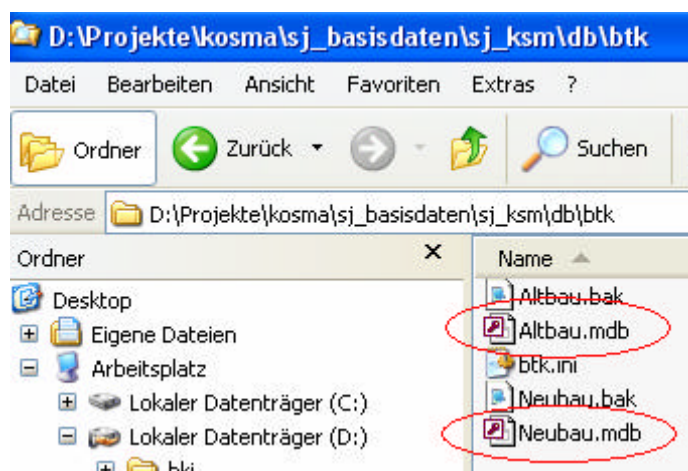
D:\Projekte\kosma\sj_basisdaten\sj_ksm\db\btk

Datei Bearbeiten Ansicht Favoriten Extras ?

Ordner Zurück Suchen

Adresse D:\Projekte\kosma\sj_basisdaten\sj_ksm\db\btk

Ordner ×

Desktop
Eigene Dateien
Arbeitsplatz
Lokaler Datenträger (C:)
Lokaler Datenträger (D:)
bki

Name
Altbau.bak
Altbau.mdb
btk.ini
Neubau.bak
Neubau.mdb